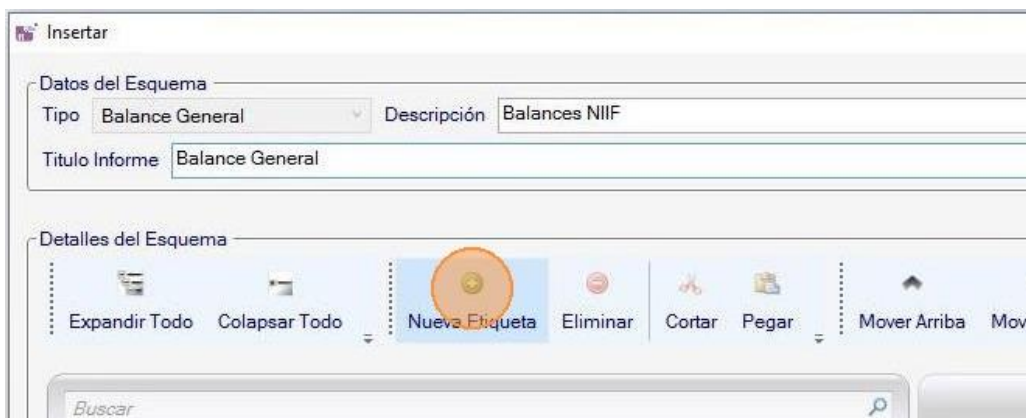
Insertar

Datos del Esquema

Tipo Balance General

Descripción Balances NIIF

Titulo Informe Balance General

Detalles del Esquema

Expandir Todo

Colapsar Todo

Nueva Etiqueta

Eliminar

Cortar

Pegar

Mover Arriba

Mov

Buscar